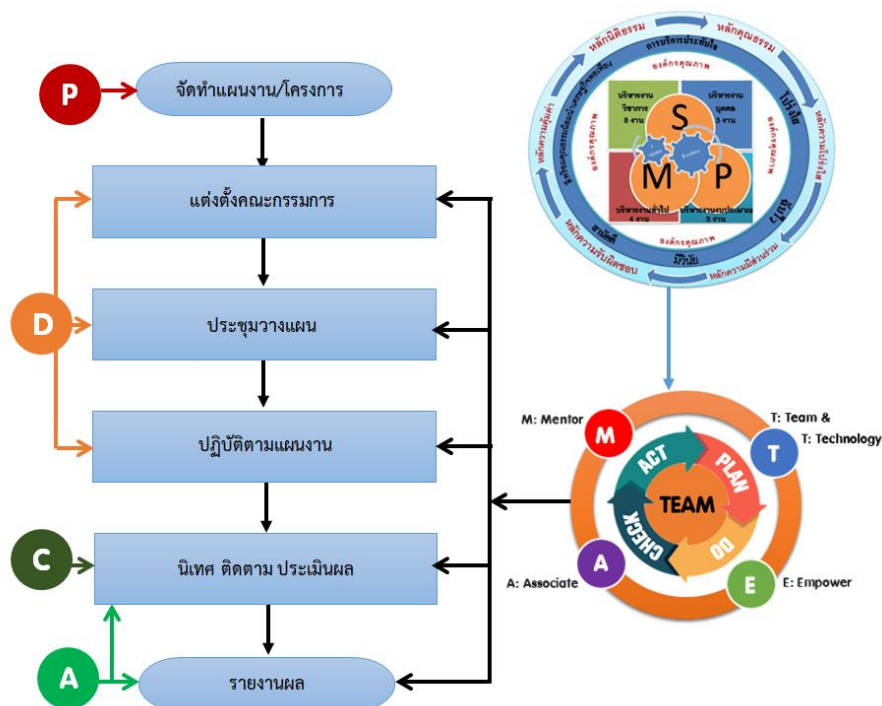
P

จัดทำแผนงาน/โครงการ

แต่งตั้งคณะกรรมการ

D

ประชุมวางแผน

ปฏิบัติตามแผนงาน

C

นิเทศ ติดตาม ประเมินผล

A

รายงานผล

หลักนิติธรรม

หลักคุณธรรม

การบริหารประสิทธิผล

องค์กรคุณภาพ

บริหารงานวิชาการ 8 งาน

บริหารงานบุคคล 3 งาน

S

M

P

บริหารงานทั่วไป 4 งาน

บริหารงานงบประมาณ 3 งาน

องค์กรคุณภาพ

โปร่งใส

หลักความโปร่งใส

หลักความคุ้มค่า

หลักความรับผิดชอบ

หลักความมีส่วนร่วม

วินัย

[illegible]

M: Mentor

T: Team &

T: Technology

M

T

ACT

PLAN

TEAM

CHECK

DO

A

E

A: Associate

E: Empower